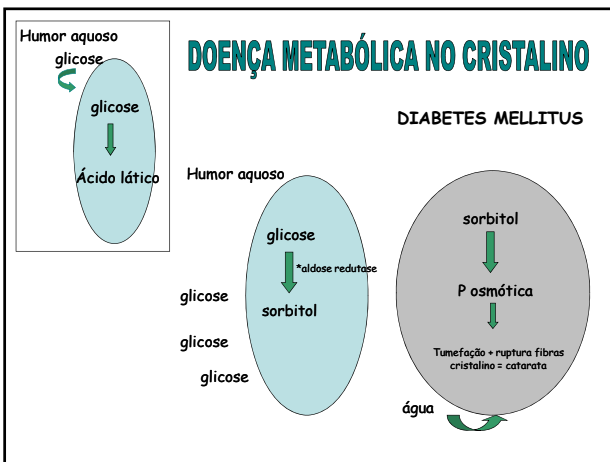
Humor aquoso
glicose
glicose
Ácido lático

DOENÇA METABÓLICA NO CRISTALINO

DIABETES MELLITUS

Humor aquoso
glicose
*aldose redutase
sorbitol
glicose
glicose
glicose

sorbitol
P osmótica
Tumefação + ruptura fibras cristalino = catarata
água